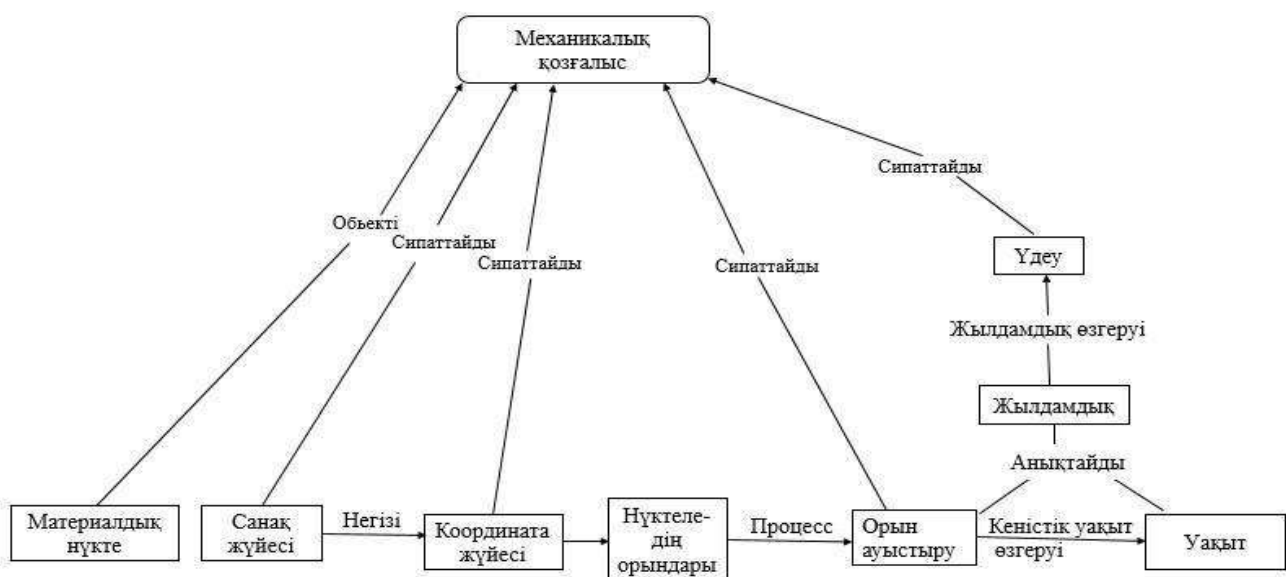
Механикалық қозғалыс

Обьекті
Сипаттайды
Сипаттайды
Сипаттайды
Сипаттайды

Үдеу
Жылдамдық өзгеруі
Жылдамдық
Анықтайды

Материалдық нүкте
Санақ жүйесі
Негізі
Координата жүйесі
Нүктеледің орындары
Процесс
Орын ауыстыру
Кеністік уақыт өзгеруі
Уақыт